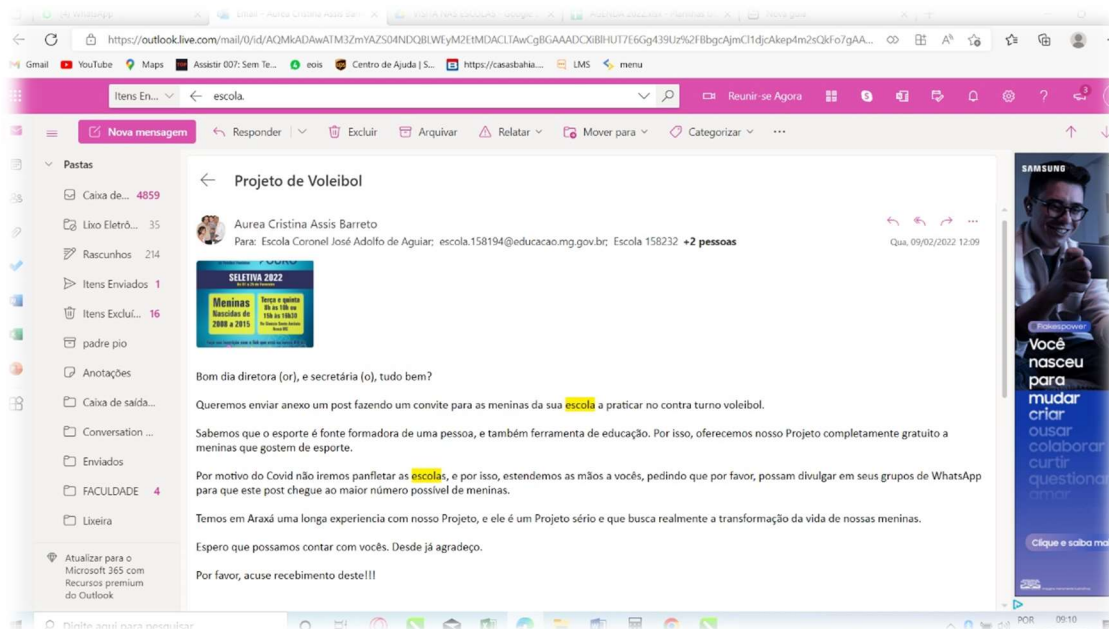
https://outlook.live.com/mail/0/id/AQMkADAwATM3ZmYAZS04NDQBLWEyM2EtMDACLTAwCgBGAAADCXBIHUT7E6Gg439Uz%2FBbgcAjmCl1djcAkep4m2sQkFo7gAA...

Gmail YouTube Maps Assistir 007: Sem Te... eois Centro de Ajuda | S... https://casasbahia.... LMS menu

Itens En... escola.

Reunir-se Agora

Nova mensagem Responder Excluir Arquivar Relatar Mover para Categorizar ···

Pastas
Caixa de... 4859
Lixo Eletrô... 35
Rascunhos 214
Itens Enviados 1
Itens Excluí... 16
padre pio
Anotações
Caixa de saída...
Conversation ...
Enviados
FACULDADE 4
Lixeira

Atualizar para o Microsoft 365 com Recursos premium do Outlook

Projeto de Voleibol

Aurea Cristina Assis Barreto
Para: Escola Coronel José Adolfo de Aguiar; escola.158194@educacao.mg.gov.br; Escola 158232 +2 pessoas
Qua, 09/02/2022 12:09

SELETIVA 2022
Meninas Nascidas de 2008 a 2015
Terça e quinta 9h às 10h ou 11h às 11h30

Bom dia diretora (or), e secretária (o), tudo bem?

Queremos enviar anexo um post fazendo um convite para as meninas da sua escola a praticar no contra turno voleibol.

Sabemos que o esporte é fonte formadora de uma pessoa, e também ferramenta de educação. Por isso, oferecemos nosso Projeto completamente gratuito a meninas que gostem de esporte.

Por motivo do Covid não iremos panfletar as escolas, e por isso, estendemos as mãos a vocês, pedindo que por favor, possam divulgar em seus grupos de WhatsApp para que este post chegue ao maior número possível de meninas.

Temos em Araxá uma longa experiencia com nosso Projeto, e ele é um Projeto sério e que busca realmente a transformação da vida de nossas meninas.

Espero que possamos contar com vocês. Desde já agradeço.

Por favor, acuse recebimento deste!!!

SAMSUNG
Fakespower
Você nasceu para mudar criar ousar colaborar curtir questionar amar
Clique e saiba ma

Digite aqui para pesquisar
POR 09:10